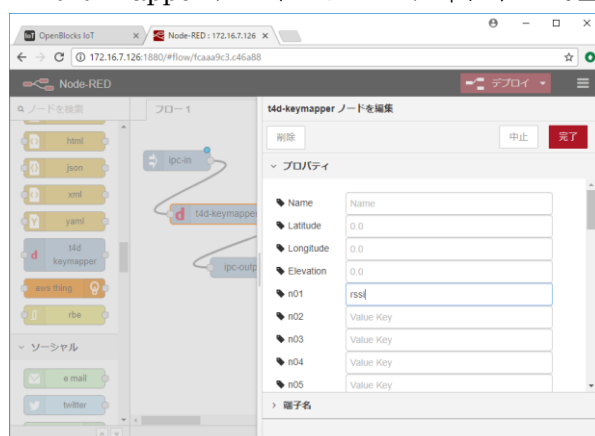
OpenBlocks IoT
Node-RED : 172.16.7.126
172.16.7.126:1880/#flow/fcaaa9c3.c46a88
Node-RED
デプロイ
ノードを検索
フロー1
html
json
xml
yaml
t4d keymapper
aws thing
rbe
ソーシャル
e mail
twitter
ipc-in
t4d-keymapper
ipc-outp
t4d-keymapper ノードを編集
削除
中止
完了
プロパティ
Name
Name
Latitude
0.0
Longitude
0.0
Elevation
0.0
n01
rssi
n02
Value Key
n03
Value Key
n04
Value Key
n05
Value Key
端子名